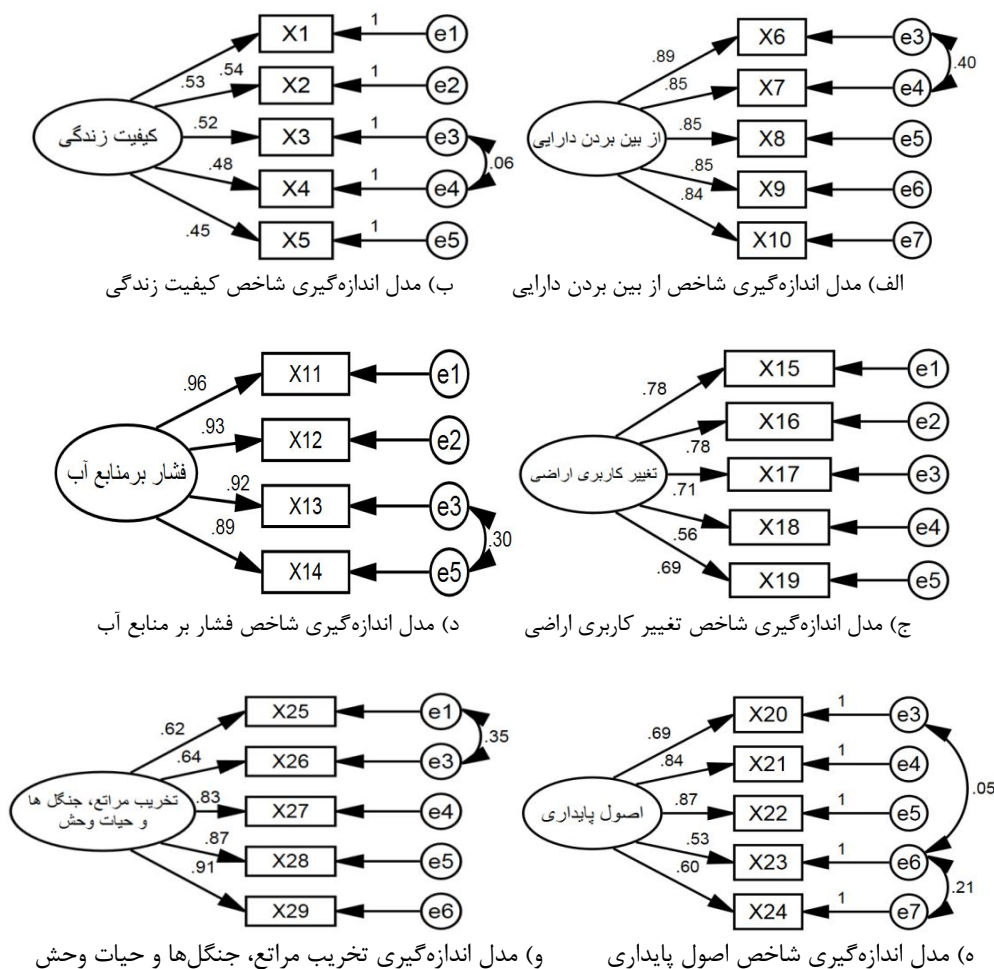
کیفیت زندگی
.53
.54
.52
.48
.45
X1
X2
X3
X4
X5
1
1
1
1
1
e1
e2
e3
e4
e5
.06
ب) مدل اندازه‌گیری شاخص کیفیت زندگی

از بین بردن دارایی
.89
.85
.85
.85
.84
X6
X7
X8
X9
X10
e3
e4
e5
e6
e7
.40
الف) مدل اندازه‌گیری شاخص از بین بردن دارایی

فشار برمنابع آب
.96
.93
.92
.89
X11
X12
X13
X14
e1
e2
e3
e5
.30
د) مدل اندازه‌گیری شاخص فشار بر منابع آب

تغییر کاربری اراضی
.78
.78
.71
.56
.69
X15
X16
X17
X18
X19
e1
e2
e3
e4
e5
ج) مدل اندازه‌گیری شاخص تغییر کاربری اراضی

تخریب مراتع، جنگل ها و حیات وحش
.62
.64
.83
.87
.91
X25
X26
X27
X28
X29
e1
e3
e4
e5
e6
.35
و) مدل اندازه‌گیری تخریب مراتع، جنگل‌ها و حیات وحش

اصول پایداری
.69
.84
.87
.53
.60
X20
X21
X22
X23
X24
1
1
1
1
1
e3
e4
e5
e6
e7
.05
.21
ه) مدل اندازه‌گیری شاخص اصول پایداری